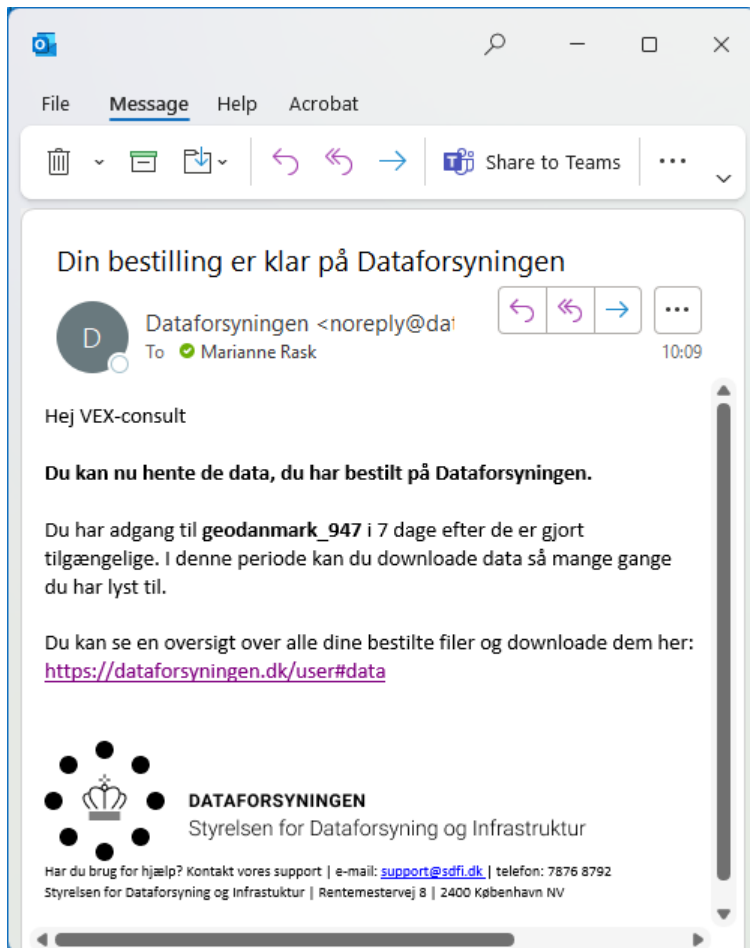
File Message Help Acrobat

Share to Teams

Din bestilling er klar på Dataforsyningen

D

Dataforsyningen <noreply@dat

To Marianne Rask

10:09

Hej VEX-consult

**Du kan nu hente de data, du har bestilt på Dataforsyningen.**

Du har adgang til **geodanmark_947** i 7 dage efter de er gjort tilgængelige. I denne periode kan du downloade data så mange gange du har lyst til.

Du kan se en oversigt over alle dine bestilte filer og downloade dem her: https://dataforsyningen.dk/user#data

DATAFORSYNINGEN
Styrelsen for Dataforsyning og Infrastruktur

Har du brug for hjælp? Kontakt vores support | e-mail: support@sdfi.dk | telefon: 7876 8792
Styrelsen for Dataforsyning og Infrastuktur | Rentemestervej 8 | 2400 København NV